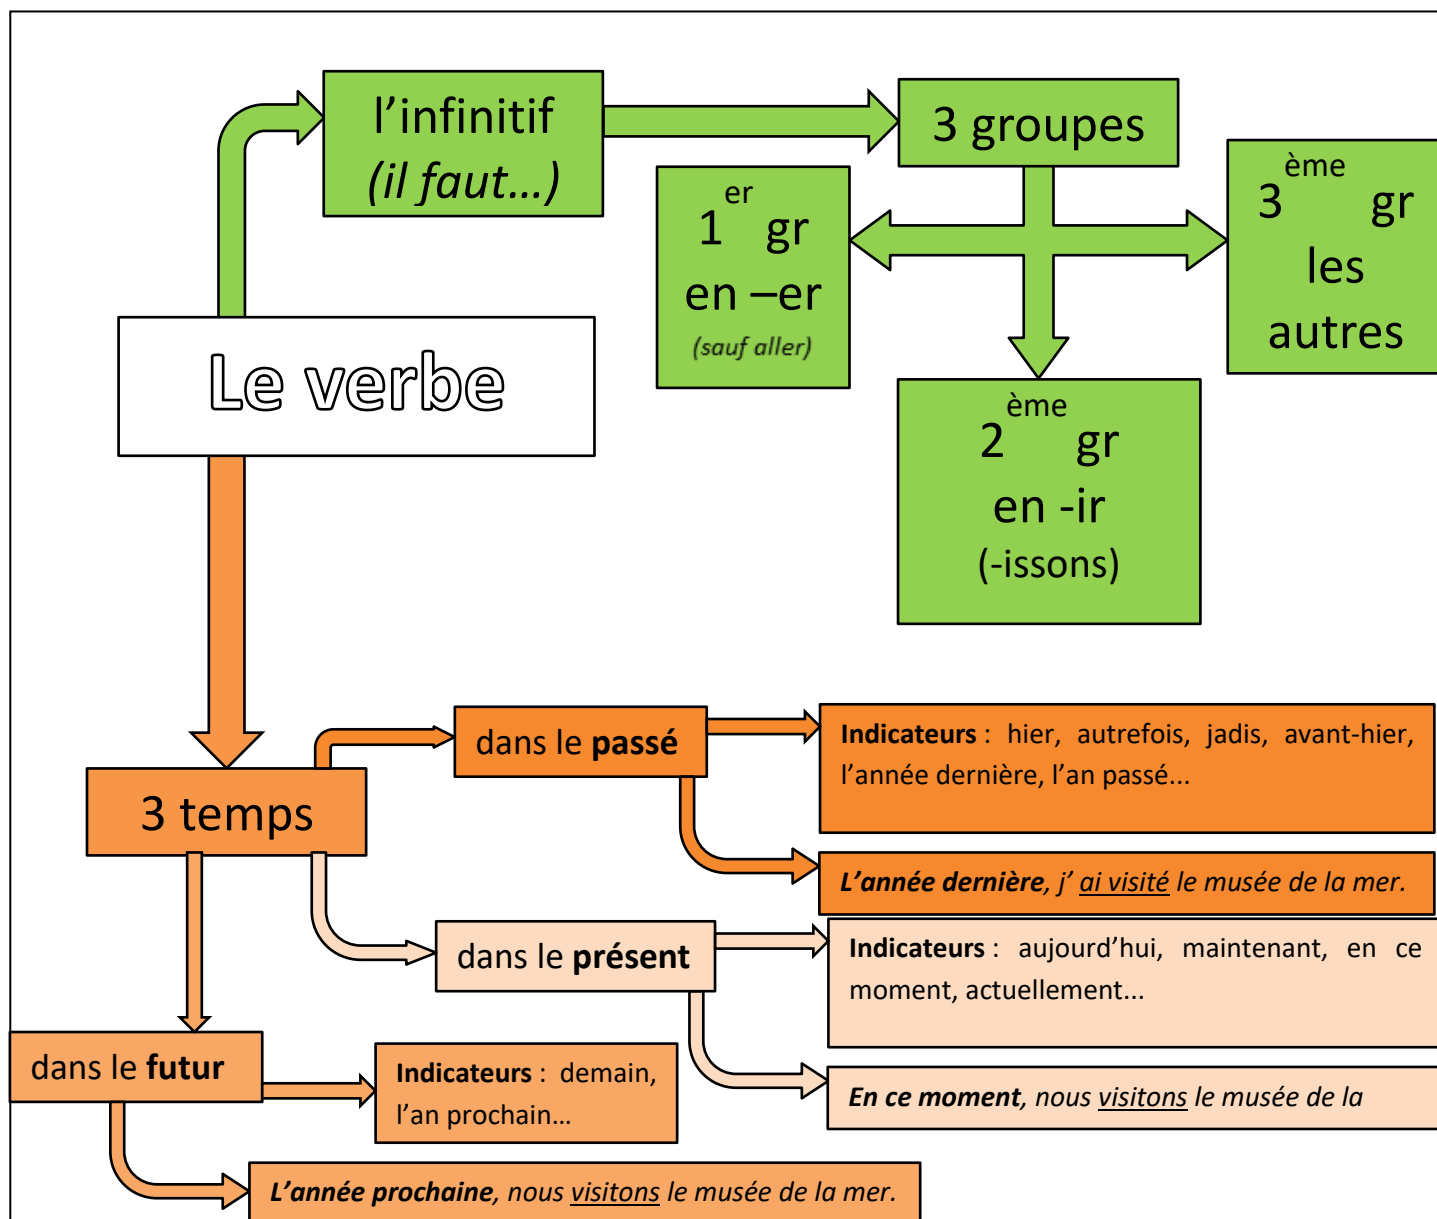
l'infinitif
(il faut...)

3 groupes

$1^{er}$ gr
en –er
(sauf aller)

$3^{ème}$ gr
les autres

$2^{ème}$ gr
en -ir
(-issons)

Le verbe

3 temps

dans le **passé**

**Indicateurs** : hier, autrefois, jadis, avant-hier, l'année dernière, l'an passé...

***L'année dernière**, j' <u>ai visité</u> le musée de la mer.*

dans le **présent**

**Indicateurs** : aujourd'hui, maintenant, en ce moment, actuellement...

***En ce moment**, nous <u>visitons</u> le musée de la*

dans le **futur**

**Indicateurs** : demain, l'an prochain...

***L'année prochaine**, nous <u>visitons</u> le musée de la mer.*